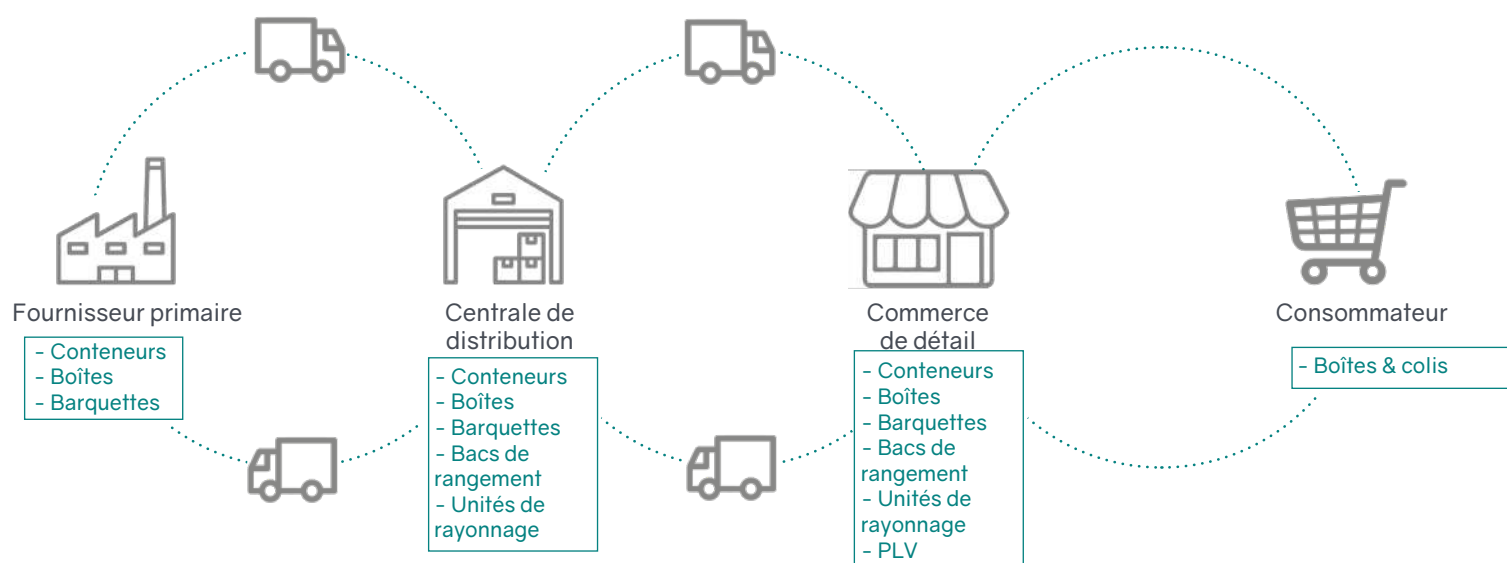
Fournisseur primaire

- Conteneurs
- Boîtes
- Barquettes

Centrale de distribution

- Conteneurs
- Boîtes
- Barquettes
- Bacs de rangement
- Unités de rayonnage

Commerce de détail

- Conteneurs
- Boîtes
- Barquettes
- Bacs de rangement
- Unités de rayonnage
- PLV

Consommateur

- Boîtes & colis